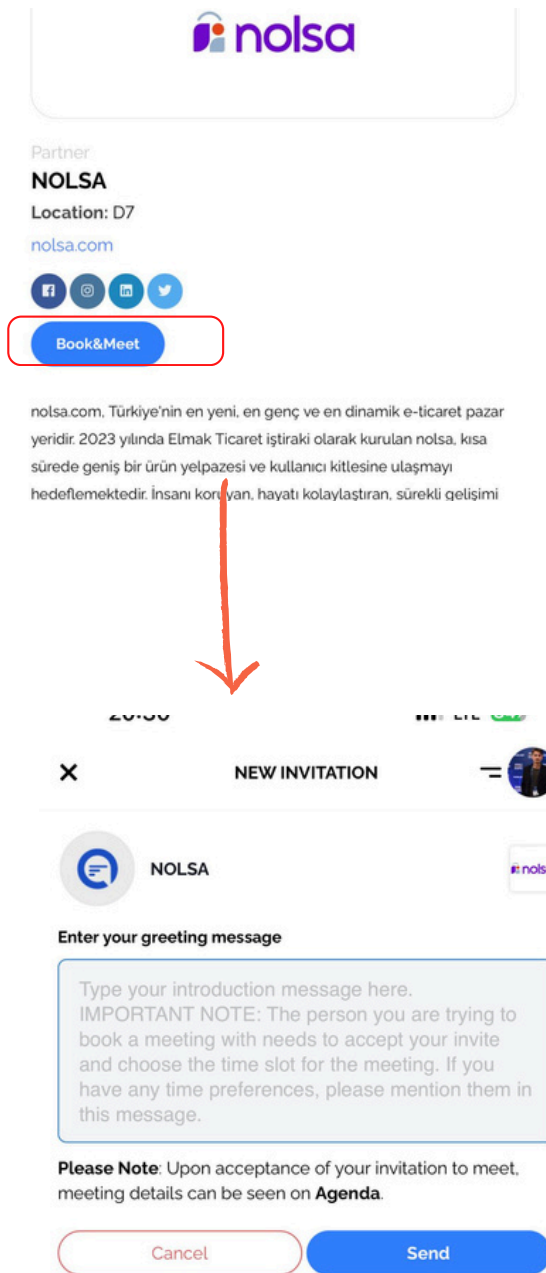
nolsa

Partner

NOLSA

Location: D7

nolsa.com

Book&Meet

nolsa.com, Türkiye'nin en yeni, en genç ve en dinamik e-ticaret pazar yeridir. 2023 yılında Elmak Ticaret iştiraki olarak kurulan nolsa, kısa sürede geniş bir ürün yelpazesi ve kullanıcı kitlesine ulaşmayı hedeflemektedir. İnsanı koru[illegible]yan, hayatı kolaylaştıran, sürekli gelişimi

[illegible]

NEW INVITATION

NOLSA

nolsa

Enter your greeting message

Type your introduction message here. IMPORTANT NOTE: The person you are trying to book a meeting with needs to accept your invite and choose the time slot for the meeting. If you have any time preferences, please mention them in this message.

Please Note: Upon acceptance of your invitation to meet, meeting details can be seen on Agenda.

Cancel

Send